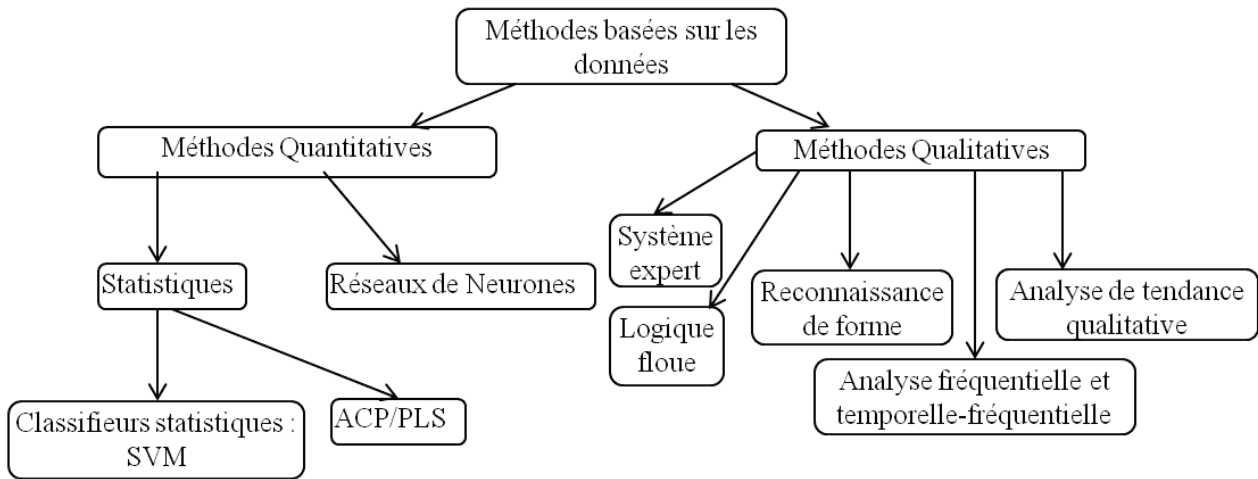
Méthodes basées sur les données

Méthodes Quantitatives

Méthodes Qualitatives

Statistiques

Réseaux de Neurones

Système expert

Logique floue

Reconnaissance de forme

Analyse de tendance qualitative

Analyse fréquentielle et temporelle-fréquentielle

Classifieurs statistiques : SVM

ACP/PLS